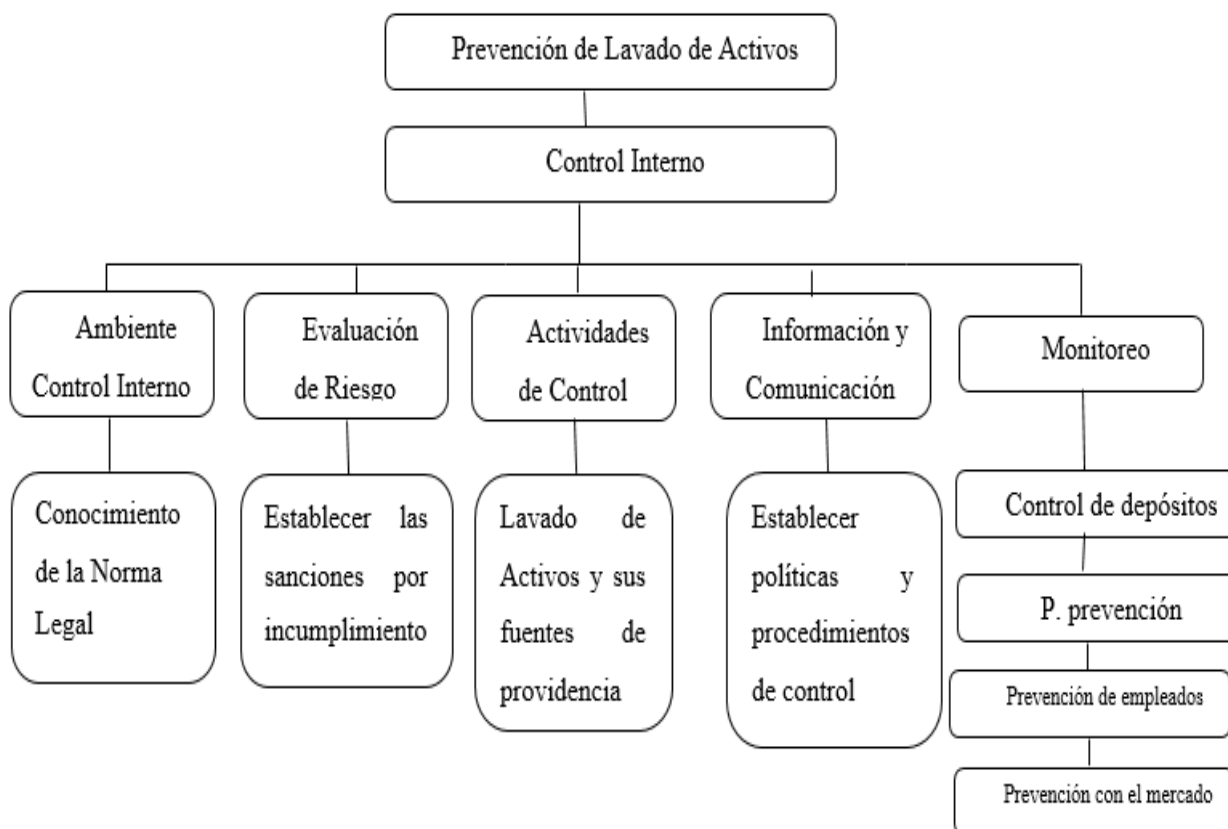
Prevención de Lavado de Activos

Control Interno

Ambiente Control Interno

Conocimiento de la Norma Legal

Evaluación de Riesgo

Establecer las sanciones por incumplimiento

Actividades de Control

Lavado de Activos y sus fuentes de providencia

Información y Comunicación

Establecer políticas y procedimientos de control

Monitoreo

Control de depósitos

P. prevención

Prevención de empleados

Prevención con el mercado